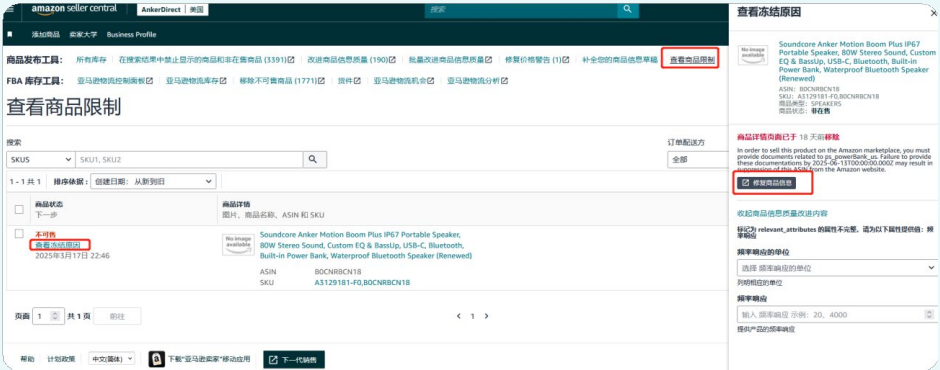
amazon seller central | AnkerDirect | 美国

搜索

添加商品 卖家大学 Business Profile

商品发布工具: 所有库存 | 在搜索结果中禁止显示的商品和非在售商品 (3391) | 改进商品信息质量 (190) | 批量改进商品信息质量 | 修复价格警告 (1) | 补全您的商品信息草稿 | 查看商品限制

FBA 库存工具: 亚马逊物流控制面板 | 亚马逊物流库存 | 移除不可售商品 (1771) | 货件 | 亚马逊物流机会 | 亚马逊物流分析

查看商品限制

搜索

SKUS | SKU1, SKU2

订单配送方

全部

1 - 1 共 1 | 排序依据: 创建日期: 从新到旧

| 商品状态 下一步 | 商品详情 图片、商品名称、ASIN 和 SKU |
|---|---|
| 不可售 查看冻结原因 2025年3月17日 22:46 | No image available Soundcore Anker Motion Boom Plus IP67 Portable Speaker, 80W Stereo Sound, Custom EQ & BassUp, USB-C, Bluetooth, Built-in Power Bank, Waterproof Bluetooth Speaker (Renewed) ASIN B0CNRBCN18 SKU A3129181-F0,B0CNRBCN18 |

页面 1 共 1 页 前往

< 1 >

帮助 | 计划政策 | 中文(简体) | 下载"亚马逊卖家"移动应用 | 下一代销售

查看冻结原因

No image available

Soundcore Anker Motion Boom Plus IP67 Portable Speaker, 80W Stereo Sound, Custom EQ & BassUp, USB-C, Bluetooth, Built-in Power Bank, Waterproof Bluetooth Speaker (Renewed)

ASIN: B0CNRBCN18
SKU: A3129181-F0,B0CNRBCN18
商品类型: SPEAKERS
商品状态: 非在售

商品详情页面已于 18 天前移除

In order to sell this product on the Amazon marketplace, you must provide documents related to ps_powerBank_us. Failure to provide these documentations by 2025-06-13T00:00:00Z may result in suppression of this ASIN from the Amazon website.

修复商品信息

改进商品信息质量改进内容

标记为 relevant_attributes 的属性不完整。请为以下属性提供值: 频率响应的单位

频率响应的单位

选择 频率响应的单位

列明相应的单位

频率响应

输入 频率响应 示例: 20, 4000

提供产品的频率响应